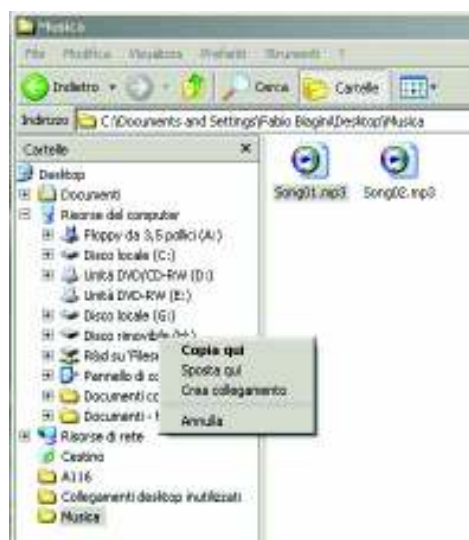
Musica

File Modifica Visualizza Preferiti Strumenti ?

Indietro Cerca Cartelle

Indirizzo C:\Documents and Settings\Fabio Biagini\Desktop\Musica

Cartelle ×

Desktop
Documenti
Risorse del computer
Floppy da 3,5 pollici (A:)
Disco locale (C:)
Unità DVD/CD-RW (D:)
Unità DVD-RW (E:)
Disco locale (G:)
Disco rimovibile (H:)
Risd su 'Files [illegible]
Pannello di co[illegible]
Documenti co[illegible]
Documenti - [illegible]
Risorse di rete
Cestino
A116
Collegamenti desktop inutilizzati
Musica

Song01.mp3 Song02.mp3

Copia qui
Sposta qui
Crea collegamento
Annulla